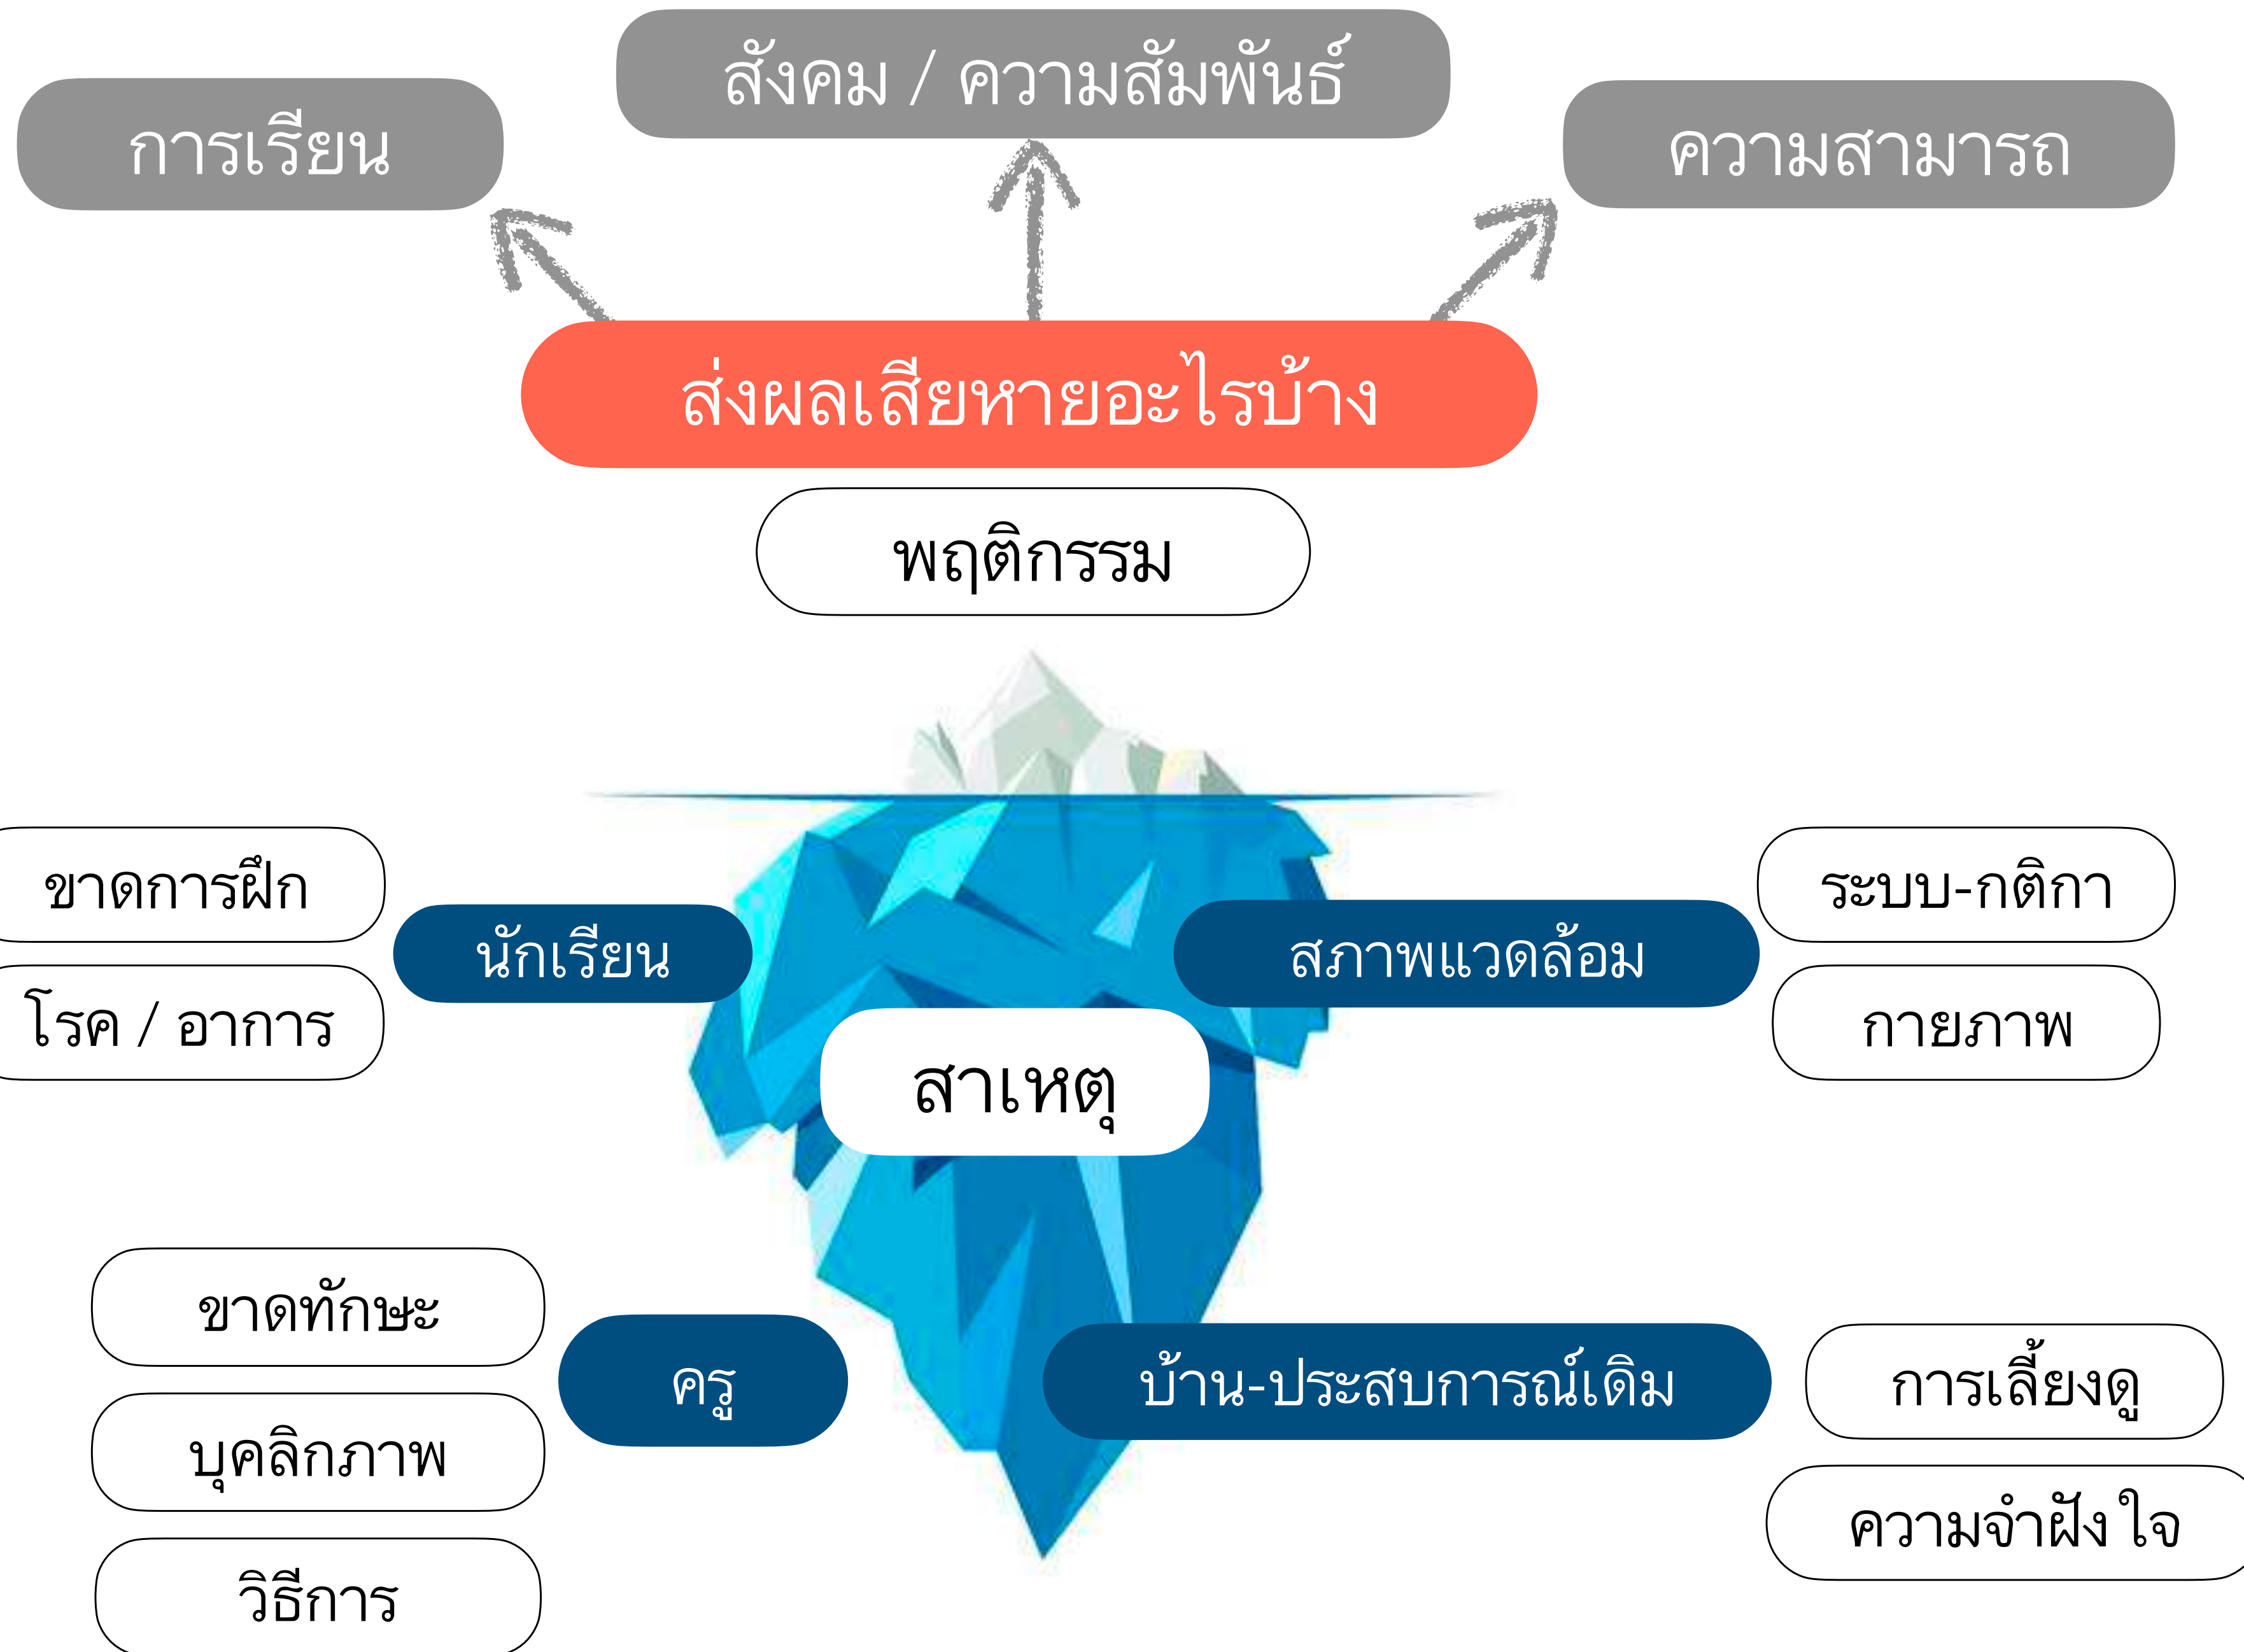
การเรียน

สังคม / ความสัมพันธ์

ความสามารถ

ส่งผลเสียหายอะไรบ้าง

พฤติกรรม

ขาดการฝึก

โรค / อาการ

นักเรียน

สภาพแวดล้อม

ระบบ-กติกา

กายภาพ

สาเหตุ

ขาดทักษะ

บุคลิกภาพ

วิธีการ

ครู

บ้าน-ประสบการณ์เดิม

การเลี้ยงดู

ความจำฝังใจ